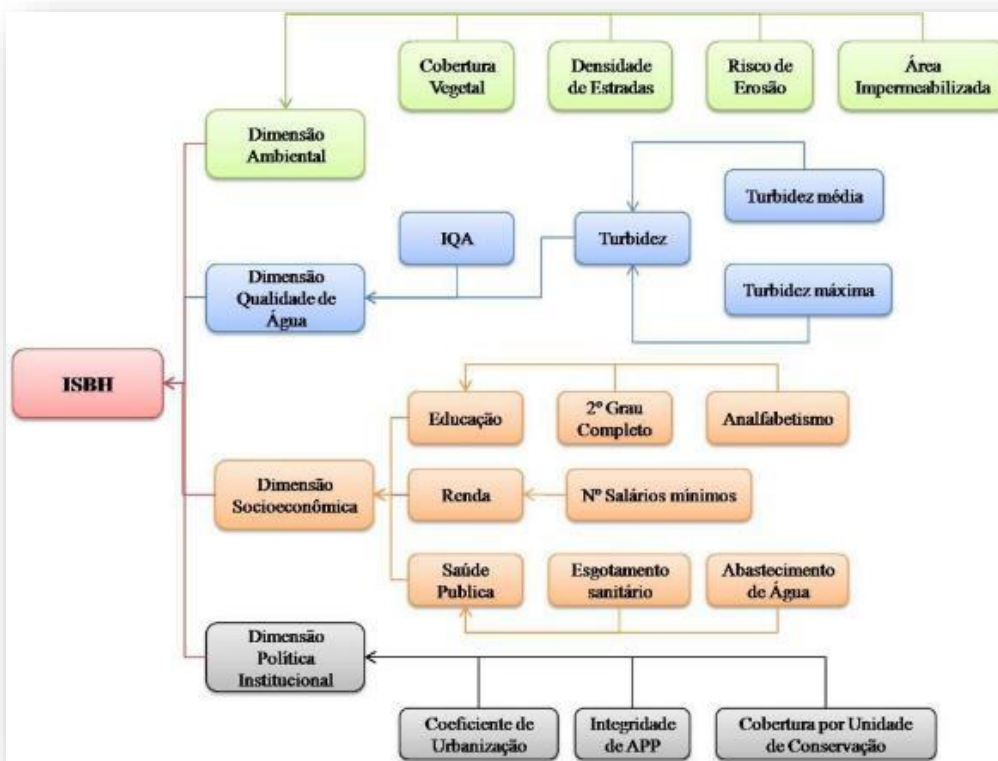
Cobertura Vegetal

Densidade de Estradas

Risco de Erosão

Área Impermeabilizada

Dimensão Ambiental

Turbidez média

IQA

Turbidez

Dimensão Qualidade de Água

Turbidez máxima

ISBH

Educação

2º Grau Completo

Analfabetismo

Dimensão Socioeconômica

Renda

Nº Salários mínimos

Saúde Publica

Esgotamento sanitário

Abastecimento de Água

Dimensão Política Institucional

Coeficiente de Urbanização

Integridade de APP

Cobertura por Unidade de Conservação